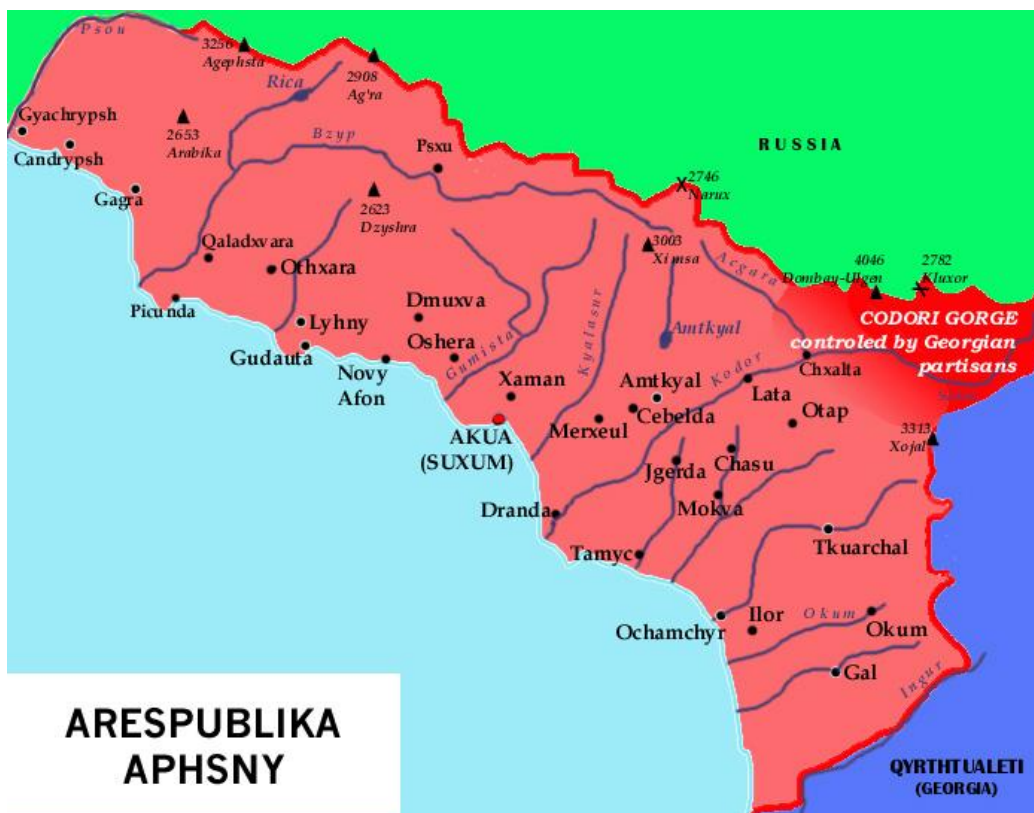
Psou
3256
Agephsta
2908
Ag'ra
Rica
Gyachrypsh
2653
Arabika
Candrypsh
Bzyp
Psxu
RUSSIA
2746
Narux
Gagra
2623
Dzyshra
Qaladxvara
Othxara
3003
Ximsa
Acgara
4046
Dombay-Ulgen
2782
Kluxor
Picunda
Dmuxva
Kyalasur
Amtkyal
CODORI GORGE
controled by Georgian partisans
Lyhny
Oshera
Gumista
Gudauta
Novy Afon
Xaman
Amtkyal
Kodor
Chxalta
Lata
Otap
AKUA
(SUXUM)
Merxeul
Cebelda
3313
Xojal
Jgerda
Chasu
Mokva
Dranda
Tkuarchal
Tamyc
Ochamchyr
Ilor
Okum
Okum
Gal
Ingur
ARESPUBLIKA APHSNY
QYRTHTUALETI
(GEORGIA)